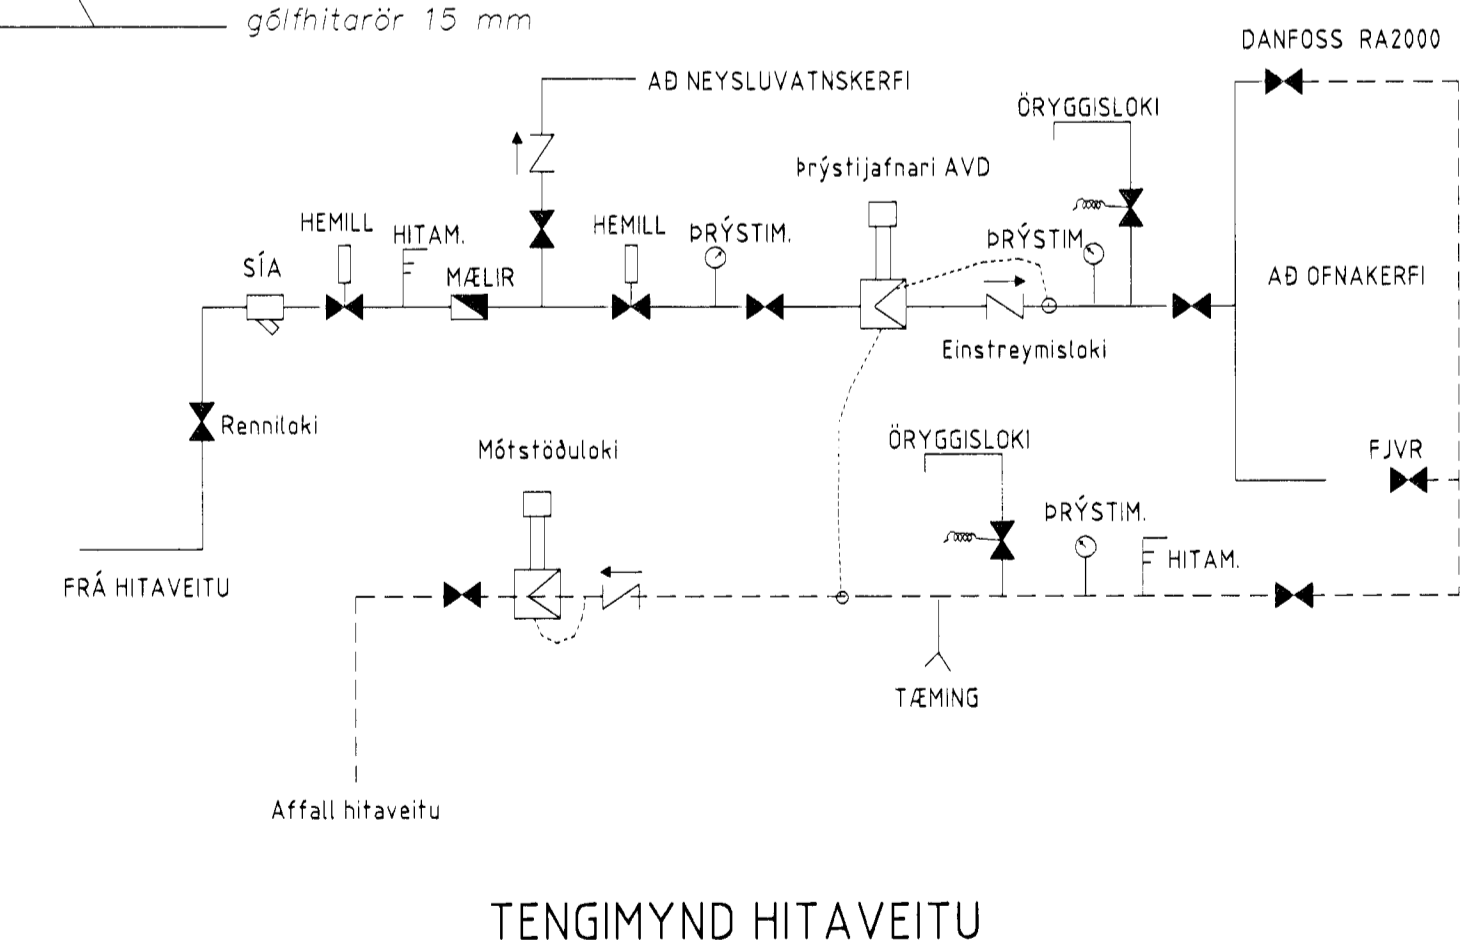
gólfhitarör 15 mm

DANFOSS RA2000

AÐ NEYSLUVATNSKERFI

ÖRYGGISLOKI

Þrýstijafnari AVD

HEMILL

HITAM.

HEMILL

ÞRÝSTIM.

ÞRÝSTIM.

SÍA

MÆLIR

AÐ OFNAKERFI

Einstreymisloki

Renniloki

Mótstöðuloki

ÖRYGGISLOKI

FJVR

ÞRÝSTIM.

HITAM.

FRÁ HITAVEITU

TÆMING

Affall hitaveitu

TENGIMYND HITAVEITU